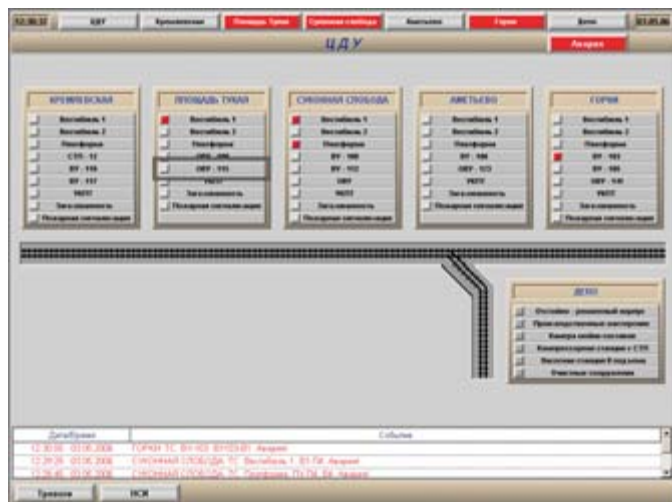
12:30:32 ЦДУ Кремлевская Площадь Тукая Суконная слобода Аметьево Горки Депо 12:31:28

ЦДУ

Авария

КРЕМЛЕВСКАЯ
Вестибюль 1
Вестибюль 2
Платформа
СТП - 12
ВУ - 116
ВУ - 117
РКПТ
Загазованность
Пожарная сигнализация

ПЛОЩАДЬ ТУКАЯ
Вестибюль 1
Вестибюль 2
Платформа
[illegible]
ОВУ - 111
РКПТ
Загазованность
Пожарная сигнализация

СУКОННАЯ СЛОБОДА
Вестибюль 1
Вестибюль 2
Платформа
ВУ - 108
ВУ - 112
ОВУ
РКПТ
Загазованность
Пожарная сигнализация

АМЕТЬЕВО
Вестибюль 1
Вестибюль 2
Платформа
ВУ - 106
ОВУ - 113
РКПТ
Загазованность
Пожарная сигнализация

ГОРКИ
Вестибюль 1
Вестибюль 2
Платформа
ВУ - 103
ВУ - 105
ОВУ - 110
РКПТ
Загазованность
Пожарная сигнализация

ДЕПО
Отстойно - ремонтный корпус
Производственный эксплуатац
Камера мойки составов
Компрессорная станция с СТП
Насосная станция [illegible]
Очистные сооружения

Дата/Время | Событие
12:30:36 03.06.2006 ГОРКИ. ТС. ВУ-103 (ВУ-03-01). Авария
12:29:28 03.06.2006 СУКОННАЯ СЛОБОДА. ТС. Вестибюль 1. ВТ-ТМ. Авария
12:28:45 03.06.2006 СУКОННАЯ СЛОБОДА. ТС. Платформа. ПТ-ТМ. ВЧ. Авария

Тревоги НСИ